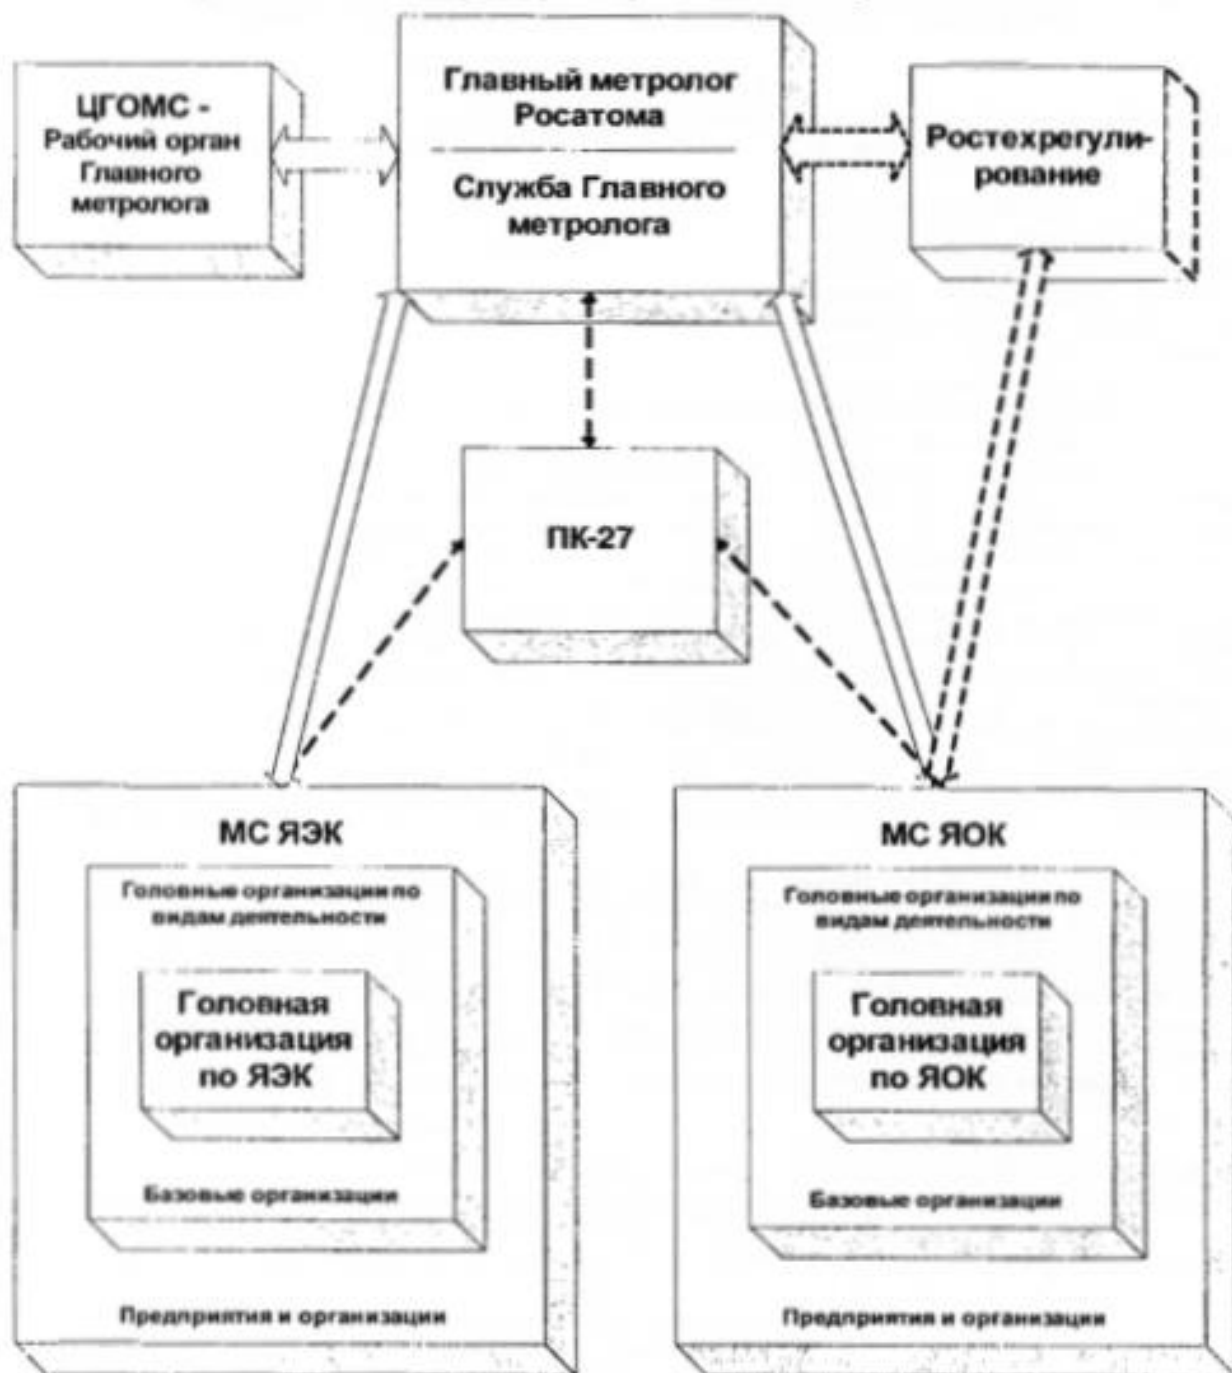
ЦГОМС - Рабочий орган Главного метролога

Главный метролог Росатома

Служба Главного метролога

Ростехрегулирование

ПК-27

МС ЯЭК

Головные организации по видам деятельности

Головная организация по ЯЭК

Базовые организации

Предприятия и организации

МС ЯОК

Головные организации по видам деятельности

Головная организация по ЯОК

Базовые организации

Предприятия и организации